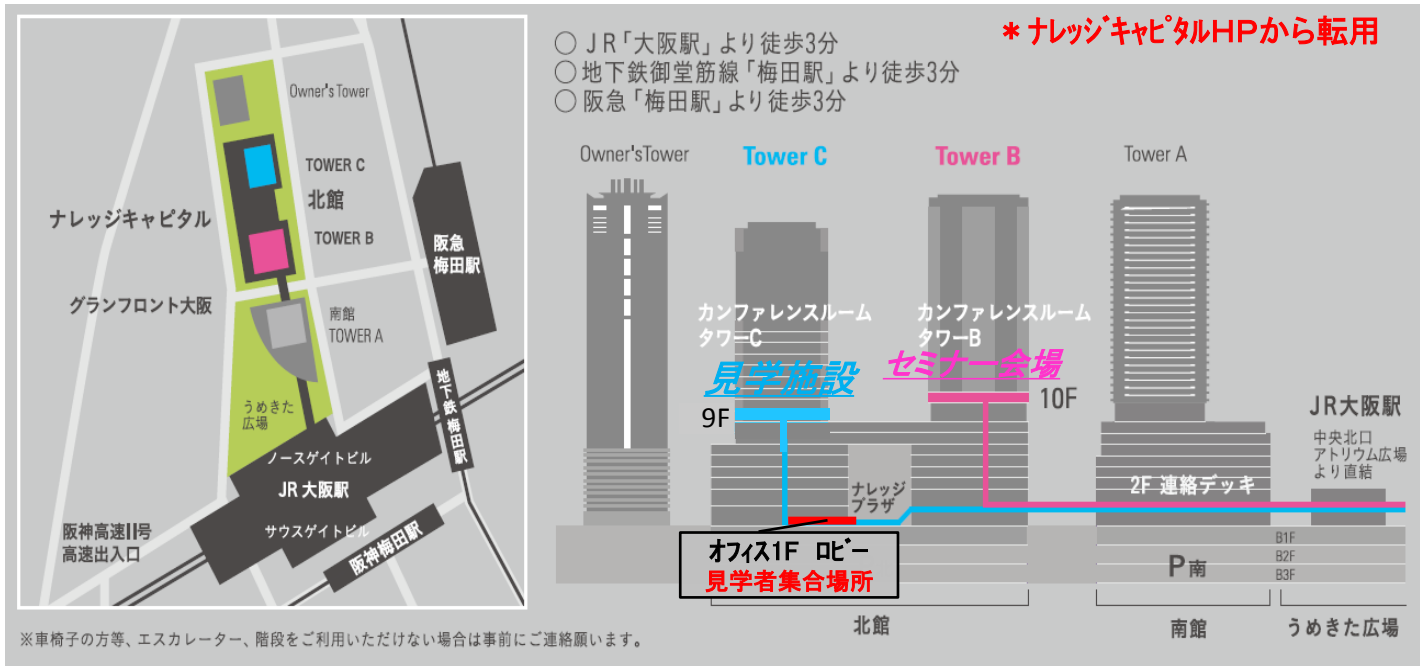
Owner's Tower
TOWER C
北館
ナレッジキャピタル
TOWER B
阪急梅田駅
グランフロント大阪
南館
TOWER A
うめきた広場
地下鉄梅田駅
ノースゲイトビル
JR大阪駅
阪神高速Ⅱ号高速出入口
サウスゲイトビル
阪神梅田駅

＊ナレッジキャピタルHPから転用

◯ JR「大阪駅」より徒歩3分
◯ 地下鉄御堂筋線「梅田駅」より徒歩3分
◯ 阪急「梅田駅」より徒歩3分

Owner'sTower
Tower C
Tower B
Tower A
カンファレンスルーム タワーC
カンファレンスルーム タワーB
見学施設
セミナー会場
9F
10F
JR大阪駅
中央北口 アトリウム広場 より直結
ナレッジプラザ
2F 連絡デッキ
オフィス1F ロビー
見学者集合場所
B1F
B2F
B3F
P南
北館
南館
うめきた広場

※車椅子の方等、エスカレーター、階段をご利用いただけない場合は事前にご連絡願います。